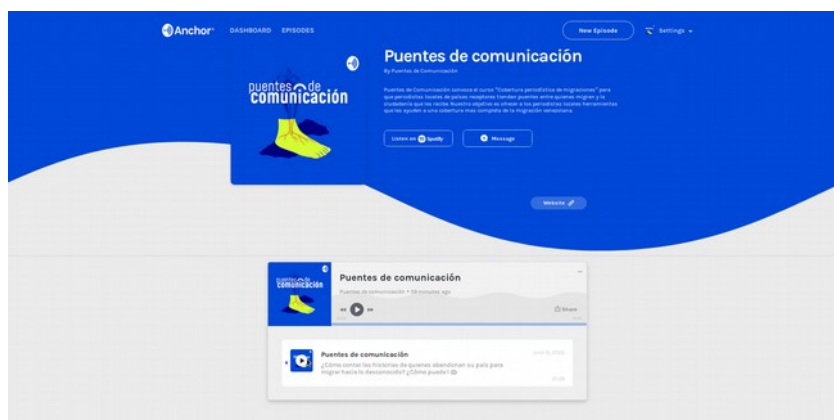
Anchor DASHBOARD EPISODES

New Episode

Settings

puentes de comunicación

Puentes de comunicación

By Puentes de Comunicación

Puentes de Comunicación surge a raíz del curso "Cobertura periodística de migraciones" para que periodistas locales de países receptores tiendan puentes entre quienes migran y la ciudadanía que les recibe. Nuestro objetivo es ofrecer a los periodistas locales herramientas que les ayuden a una cobertura más completa de la migración venezolana.

Listen on Spotify

Message

Website

puentes de comunicación

Puentes de comunicación

Puentes de comunicación • 59 minutes ago

Share

Puentes de comunicación

¿Cómo contar las historias de quienes abandonan su país para migrar hacia lo desconocido? ¿Cómo puedo? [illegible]

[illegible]